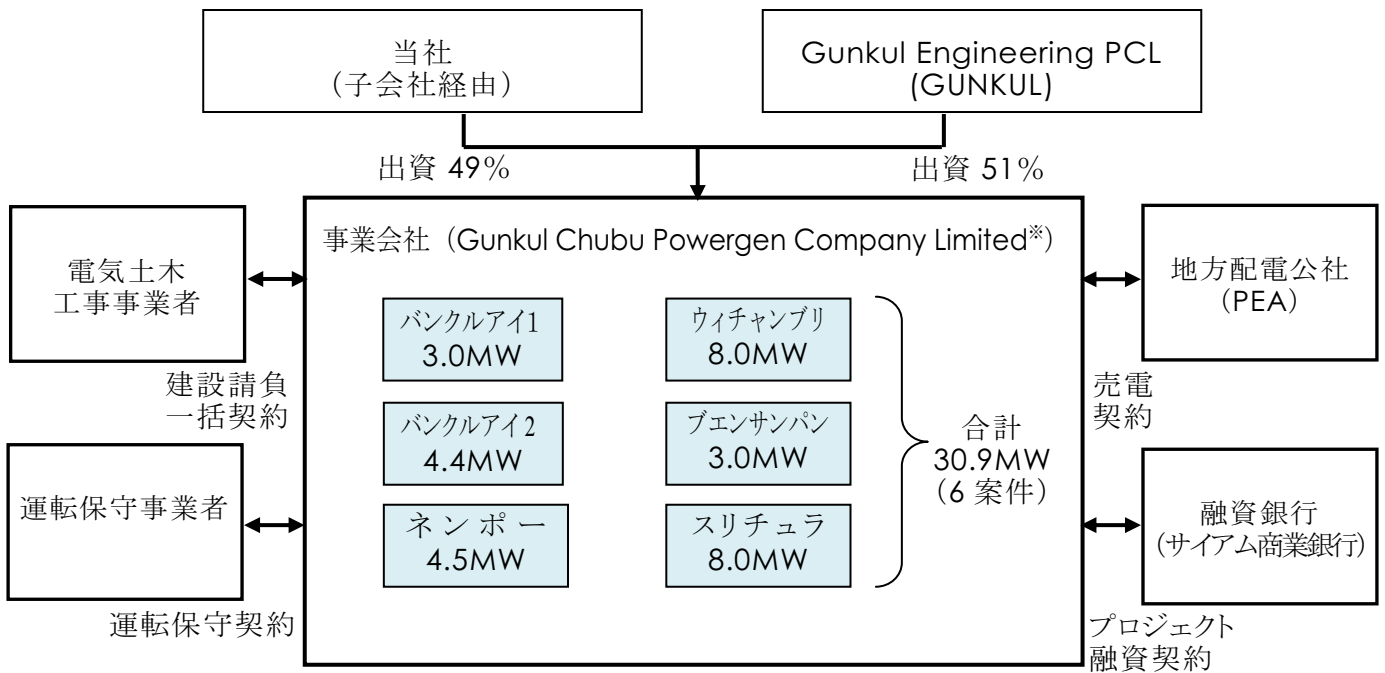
当社
（子会社経由）

Gunkul Engineering PCL
(GUNKUL)

出資 49%

出資 51%

電気土木
工事事業者

建設請負
一括契約

運転保守事業者

運転保守契約

事業会社（Gunkul Chubu Powergen Company Limited※）

バンクルアイ1
3.0MW

バンクルアイ2
4.4MW

ネンポー
4.5MW

ウィチャンブリ
8.0MW

ブエンサンパン
3.0MW

スリチュラ
8.0MW

合計
30.9MW
（6案件）

地方配電公社
（PEA）

売電
契約

融資銀行
（サイアム商業銀行）

プロジェクト
融資契約